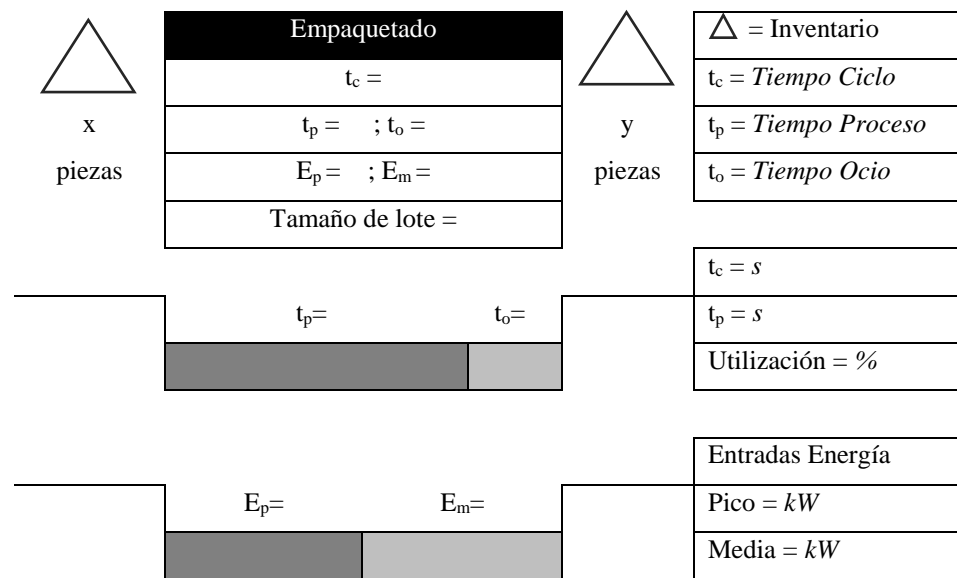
x

piezas

| Empaquetado |
|---|
| $t_c$ = |
| $t_p$ = ; $t_o$ = |
| $E_p$ = ; $E_m$ = |
| Tamaño de lote = |

y

piezas

| $\triangle$ = Inventario |
|---|
| $t_c$ = *Tiempo Ciclo* |
| $t_p$ = *Tiempo Proceso* |
| $t_o$ = *Tiempo Ocio* |

$t_p$= $t_o$=

| $t_c$ = *s* |
|---|
| $t_p$ = *s* |
| Utilización = *%* |

$E_p$= $E_m$=

| Entradas Energía |
|---|
| Pico = *kW* |
| Media = *kW* |